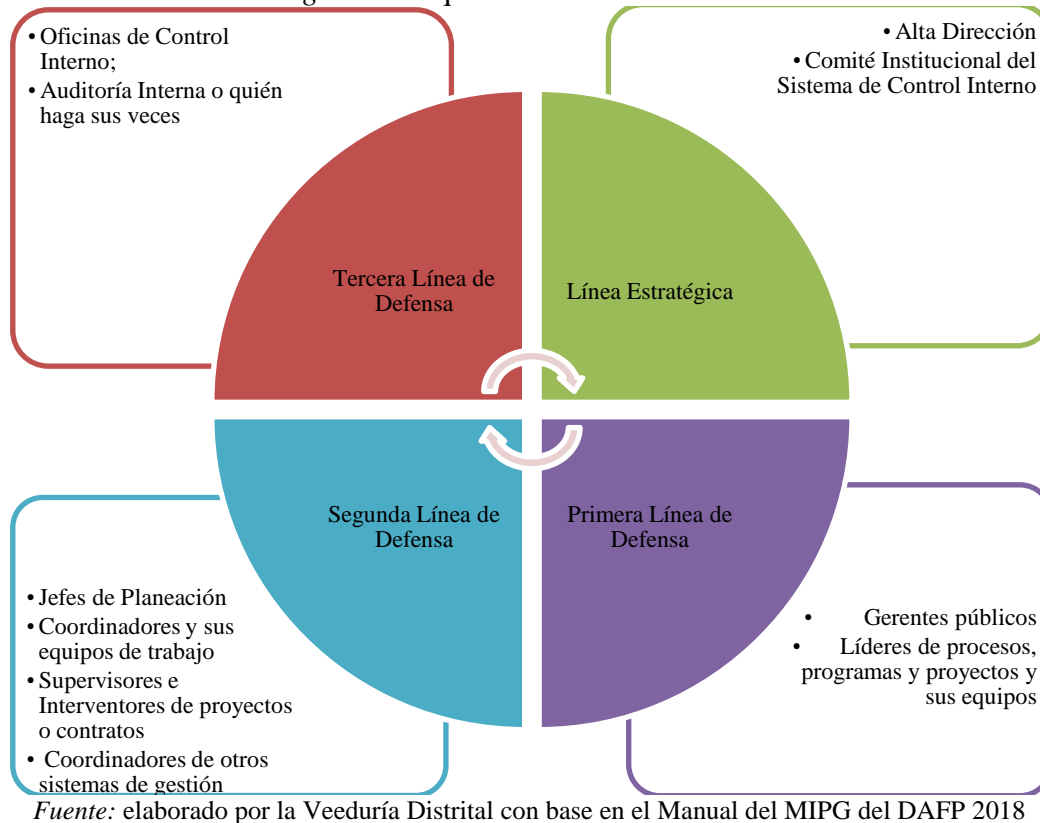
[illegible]

• Oficinas de Control Interno;
• Auditoría Interna o quién haga sus veces

• Alta Dirección
• Comité Institucional del Sistema de Control Interno

Tercera Línea de Defensa

Línea Estratégica

Segunda Línea de Defensa

Primera Línea de Defensa

• Jefes de Planeación
• Coordinadores y sus equipos de trabajo
• Supervisores e Interventores de proyectos o contratos
• Coordinadores de otros sistemas de gestión

• Gerentes públicos
• Líderes de procesos, programas y proyectos y sus equipos

*Fuente:* elaborado por la Veeduría Distrital con base en el Manual del MIPG del DAFP 2018